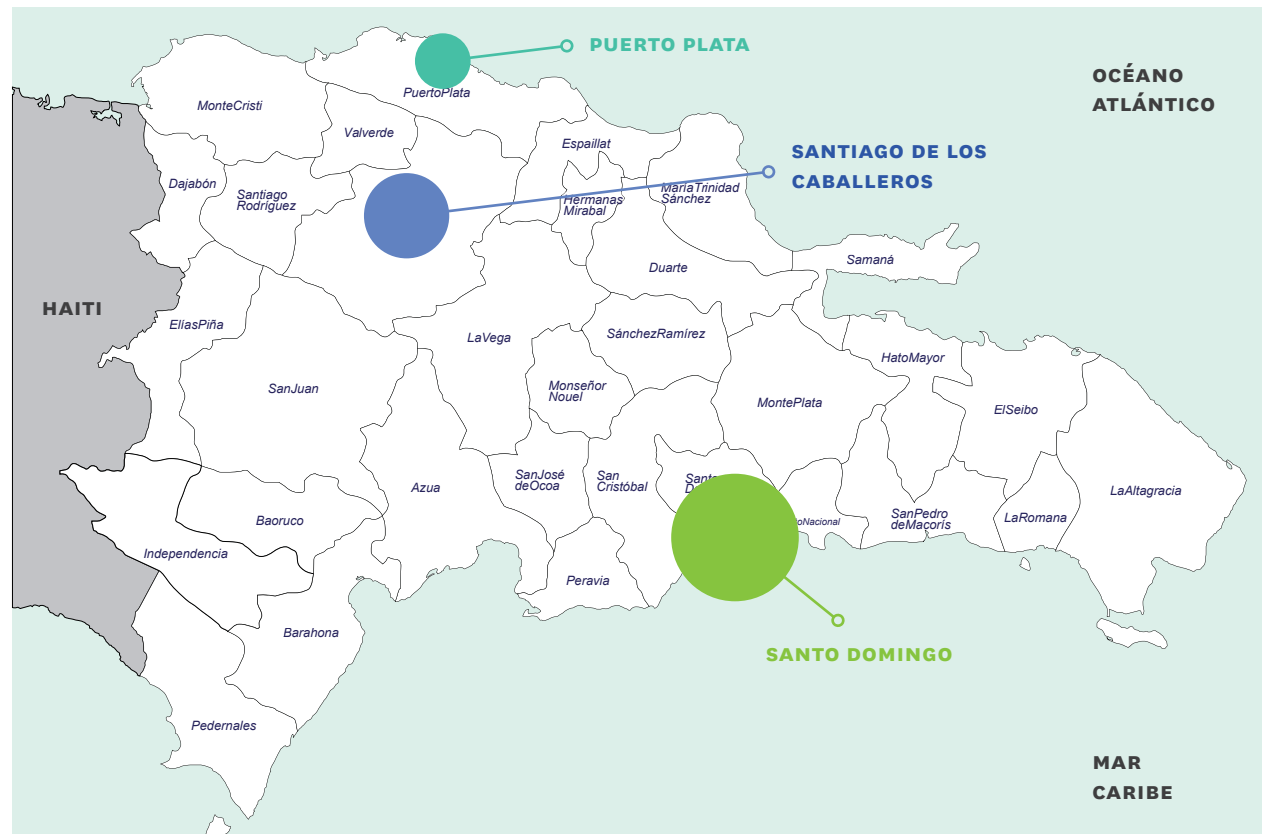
PUERTO PLATA

OCÉANO ATLÁNTICO

SANTIAGO DE LOS CABALLEROS

HAITI

MonteCristi

PuertoPlata

Valverde

Espaillat

Dajabón

Santiago Rodríguez

Hermanas Mirabal

MaríaTrinidad Sánchez

Duarte

Samaná

EliasPiña

LaVega

SánchezRamírez

HatoMayor

SanJuan

Monseñor Nouel

MontePlata

ElSeibo

Azua

SanJosé deOcoa

San Cristóbal

Santo D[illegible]

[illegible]oNacional

SanPedro deMacorís

LaRomana

LaAltagracia

Baoruco

Independencia

Peravia

Barahona

SANTO DOMINGO

Pedernales

MAR CARIBE